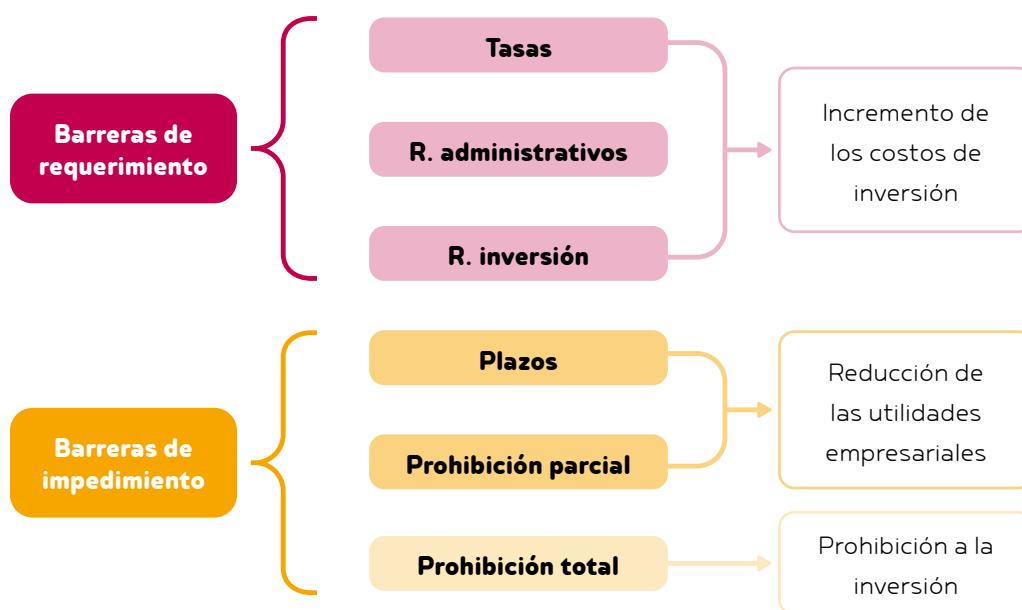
Barreras de requerimiento

Tasas

R. administrativos

R. inversión

Incremento de los costos de inversión

Barreras de impedimiento

Plazos

Prohibición parcial

Reducción de las utilidades empresariales

Prohibición total

Prohibición a la inversión